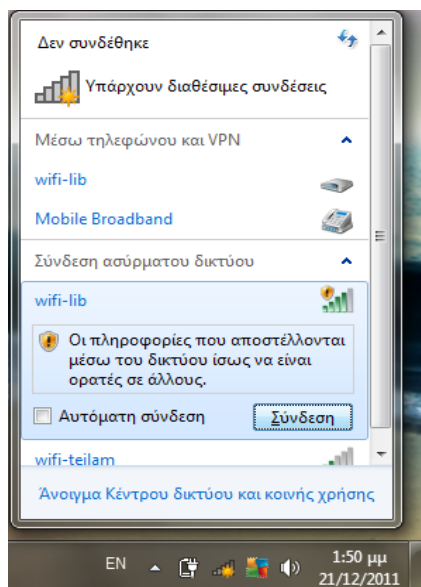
Δεν συνδέθηκε

Υπάρχουν διαθέσιμες συνδέσεις

Μέσω τηλεφώνου και VPN

wifi-lib

Mobile Broadband

Σύνδεση ασύρματου δικτύου

wifi-lib

Οι πληροφορίες που αποστέλλονται μέσω του δικτύου ίσως να είναι ορατές σε άλλους.

Αυτόματη σύνδεση

Σύνδεση

wifi-teilam

Άνοιγμα Κέντρου δικτύου και κοινής χρήσης

EN

1:50 μμ
21/12/2011